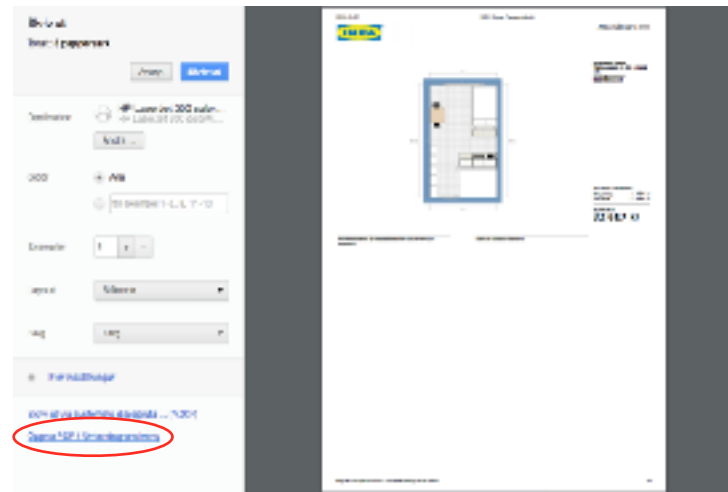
Skriv ut
Totalt: 1 pappersark

Avbryt
Skriv ut

Destination
HP LaserJet 200 color...
Ändra...

Sidor
Alla
t.ex. 1-5, 8, 11-13

Exemplar
1

Layout
Stående

Färg
Färg

+ Fler inställningar

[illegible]

Öppna PDF i Förhandsgranskning

IKEA
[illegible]